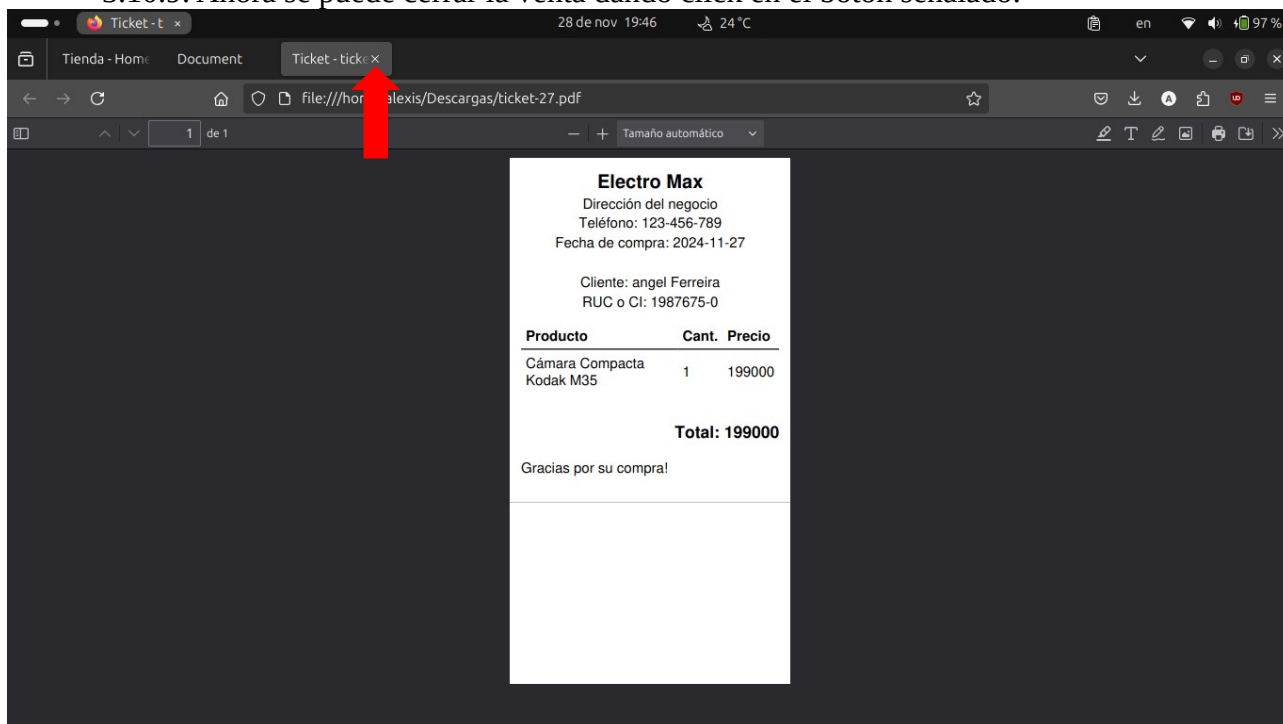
5.10.5. Ahora se puede cerrar la venta dando click en el botón señalado.

Ticket - t ×
28 de nov 19:46
24 °C
en
97 %

Tienda - Home
Document
Ticket - ticke ×

file:///hor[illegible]alexis/Descargas/ticket-27.pdf

1 de 1
Tamaño automático

**Electro Max**
Dirección del negocio
Teléfono: 123-456-789
Fecha de compra: 2024-11-27

Cliente: angel Ferreira
RUC o CI: 1987675-0

| Producto | Cant. | Precio |
|---|---|---|
| Cámara Compacta Kodak M35 | 1 | 199000 |

**Total: 199000**

Gracias por su compra!